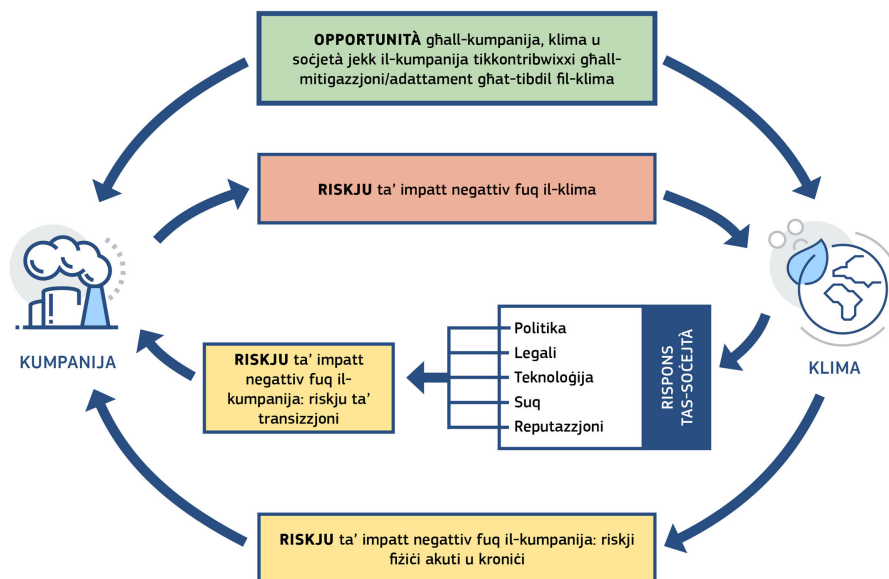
**OPPORTUNITÀ** għall-kumpanija, klima u soċjetà jekk il-kumpanija tikkontribwixxi għall-mitigazzjoni/adattament għat-tibdil fil-klima

**RISKJU** ta' impatt negattiv fuq il-klima

KUMPANIJA

KLIMA

Politika
Legali
Teknoloġija
Suq
Reputazzjoni

RISPONS TAS-SOĊJETÀ

**RISKJU** ta' impatt negattiv fuq il-kumpanija: riskju ta' transizzjoni

**RISKJU** ta' impatt negattiv fuq il-kumpanija: riskji fiżiċi akuti u kroniċi